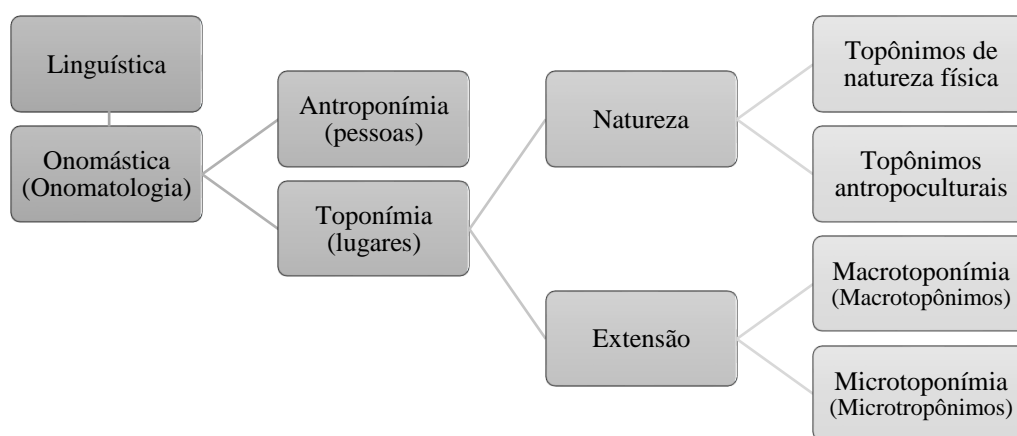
Linguística

Onomástica (Onomatologia)

Antroponímia (pessoas)

Toponímia (lugares)

Natureza

Topônimos de natureza física

Topônimos antropoculturais

Extensão

Macrotoponímia (Macrotopônimos)

Microtoponímia (Microtropônimos)